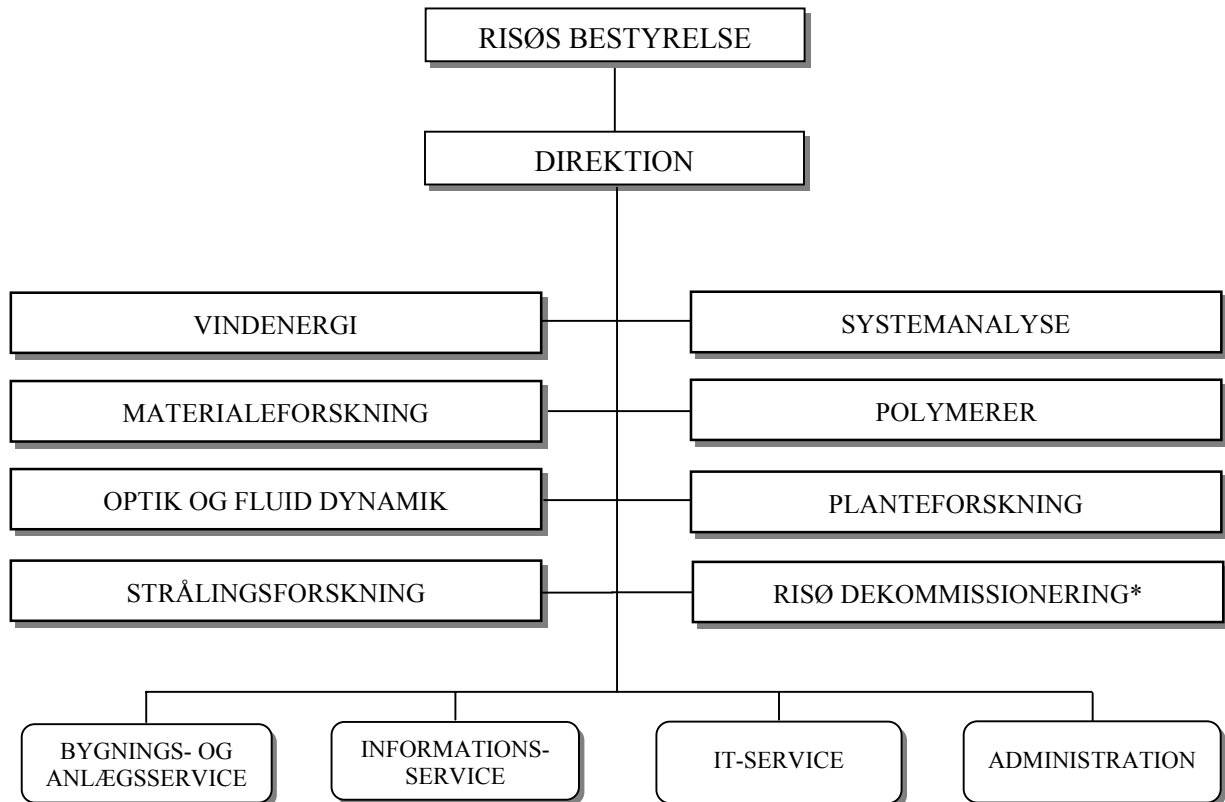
RISØS BESTYRELSE

DIREKTION

VINDENERGI

SYSTEMANALYSE

MATERIALEFORSKNING

POLYMERER

OPTIK OG FLUID DYNAMIK

PLANTEFORSKNING

STRÅLINGSFORSKNING

RISØ DEKOMMISSIONERING*

BYGNINGS- OG ANLÆGSSERVICE

INFORMATIONS-SERVICE

IT-SERVICE

ADMINISTRATION